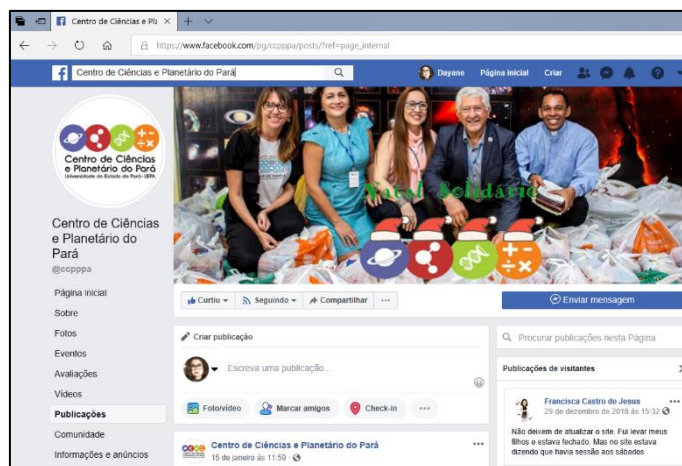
Centro de Ciências e Pla ×

https://www.facebook.com/pg/ccpppa/posts/?ref=page_internal

Centro de Ciências e Planetário do Pará

Dayane Página inicial Criar

Centro de Ciências e Planetário do Pará
Universidade do Estado do Pará - UEPA

Natal Solidário

Centro de Ciências e Planetário do Pará
@ccpppa

Página inicial
Sobre
Fotos
Eventos
Avaliações
Vídeos
Publicações
Comunidade
Informações e anúncios

Curtiu ▾ Seguindo ▾ Compartilhar ···

Enviar mensagem

Criar publicação

Escreva uma publicação...

Foto/vídeo Marcar amigos Check-in ···

Centro de Ciências e Planetário do Pará
15 de janeiro às 11:59

Procurar publicações nesta Página

Publicações de visitantes

Francisca Castro de Jesus
29 de dezembro de 2018 às 15:32

Não deixem de atualizar o site. Fui levar meus filhos e estava fechado. Mas no site estava dizendo que havia sessão aos sábados.